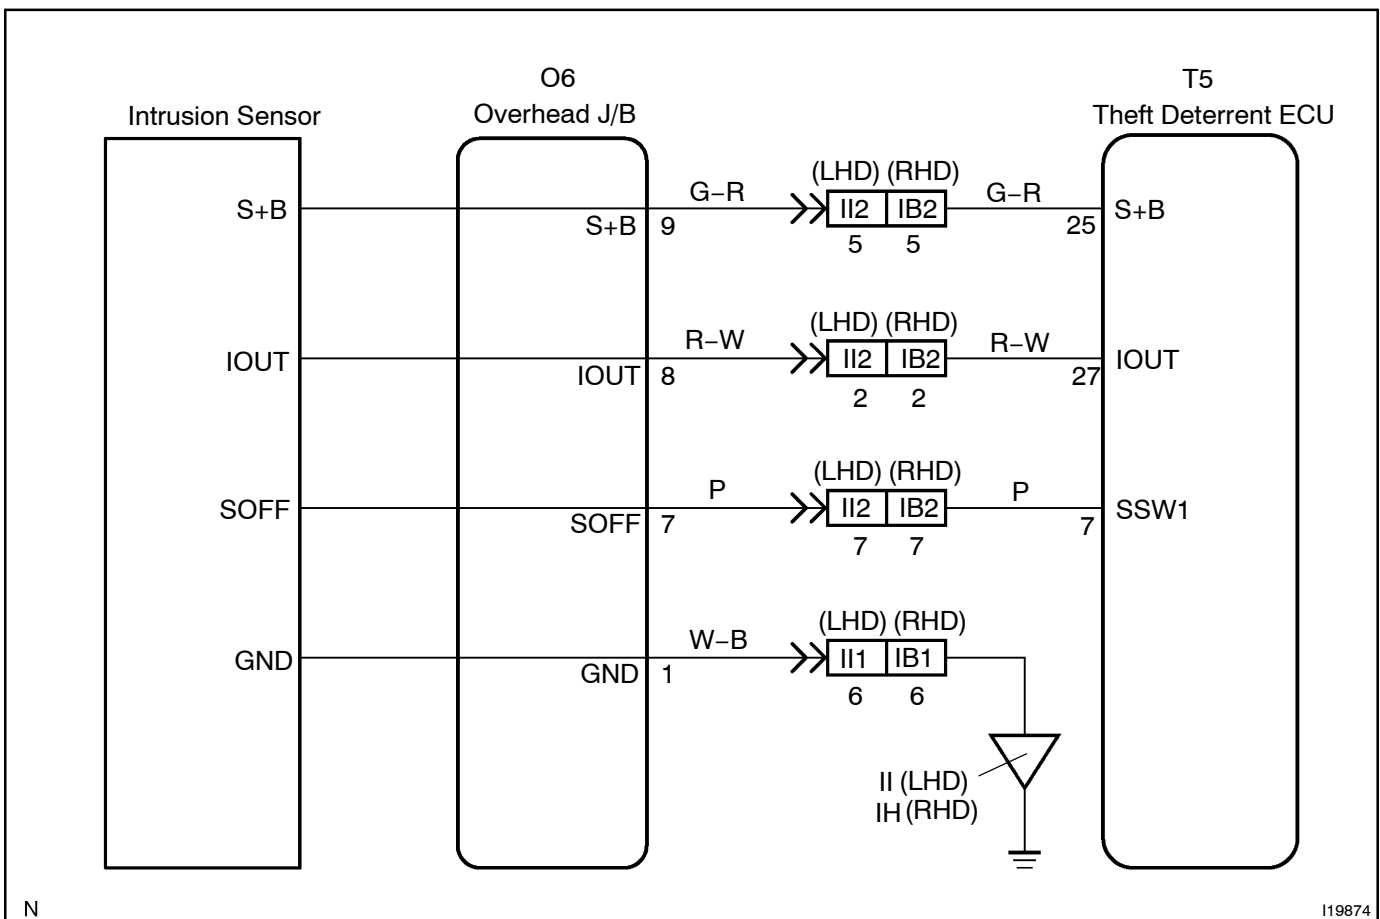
Intrusion Sensor

O6
Overhead J/B

T5
Theft Deterrent ECU

S+B
S+B 9
G−R
(LHD) (RHD)
II2 IB2
5 5
G−R
25 S+B

IOUT
IOUT 8
R−W
(LHD) (RHD)
II2 IB2
2 2
R−W
27 IOUT

SOFF
SOFF 7
P
(LHD) (RHD)
II2 IB2
7 7
P
7 SSW1

GND
GND 1
W−B
(LHD) (RHD)
II1 IB1
6 6

II (LHD)
IH (RHD)

N

I19874